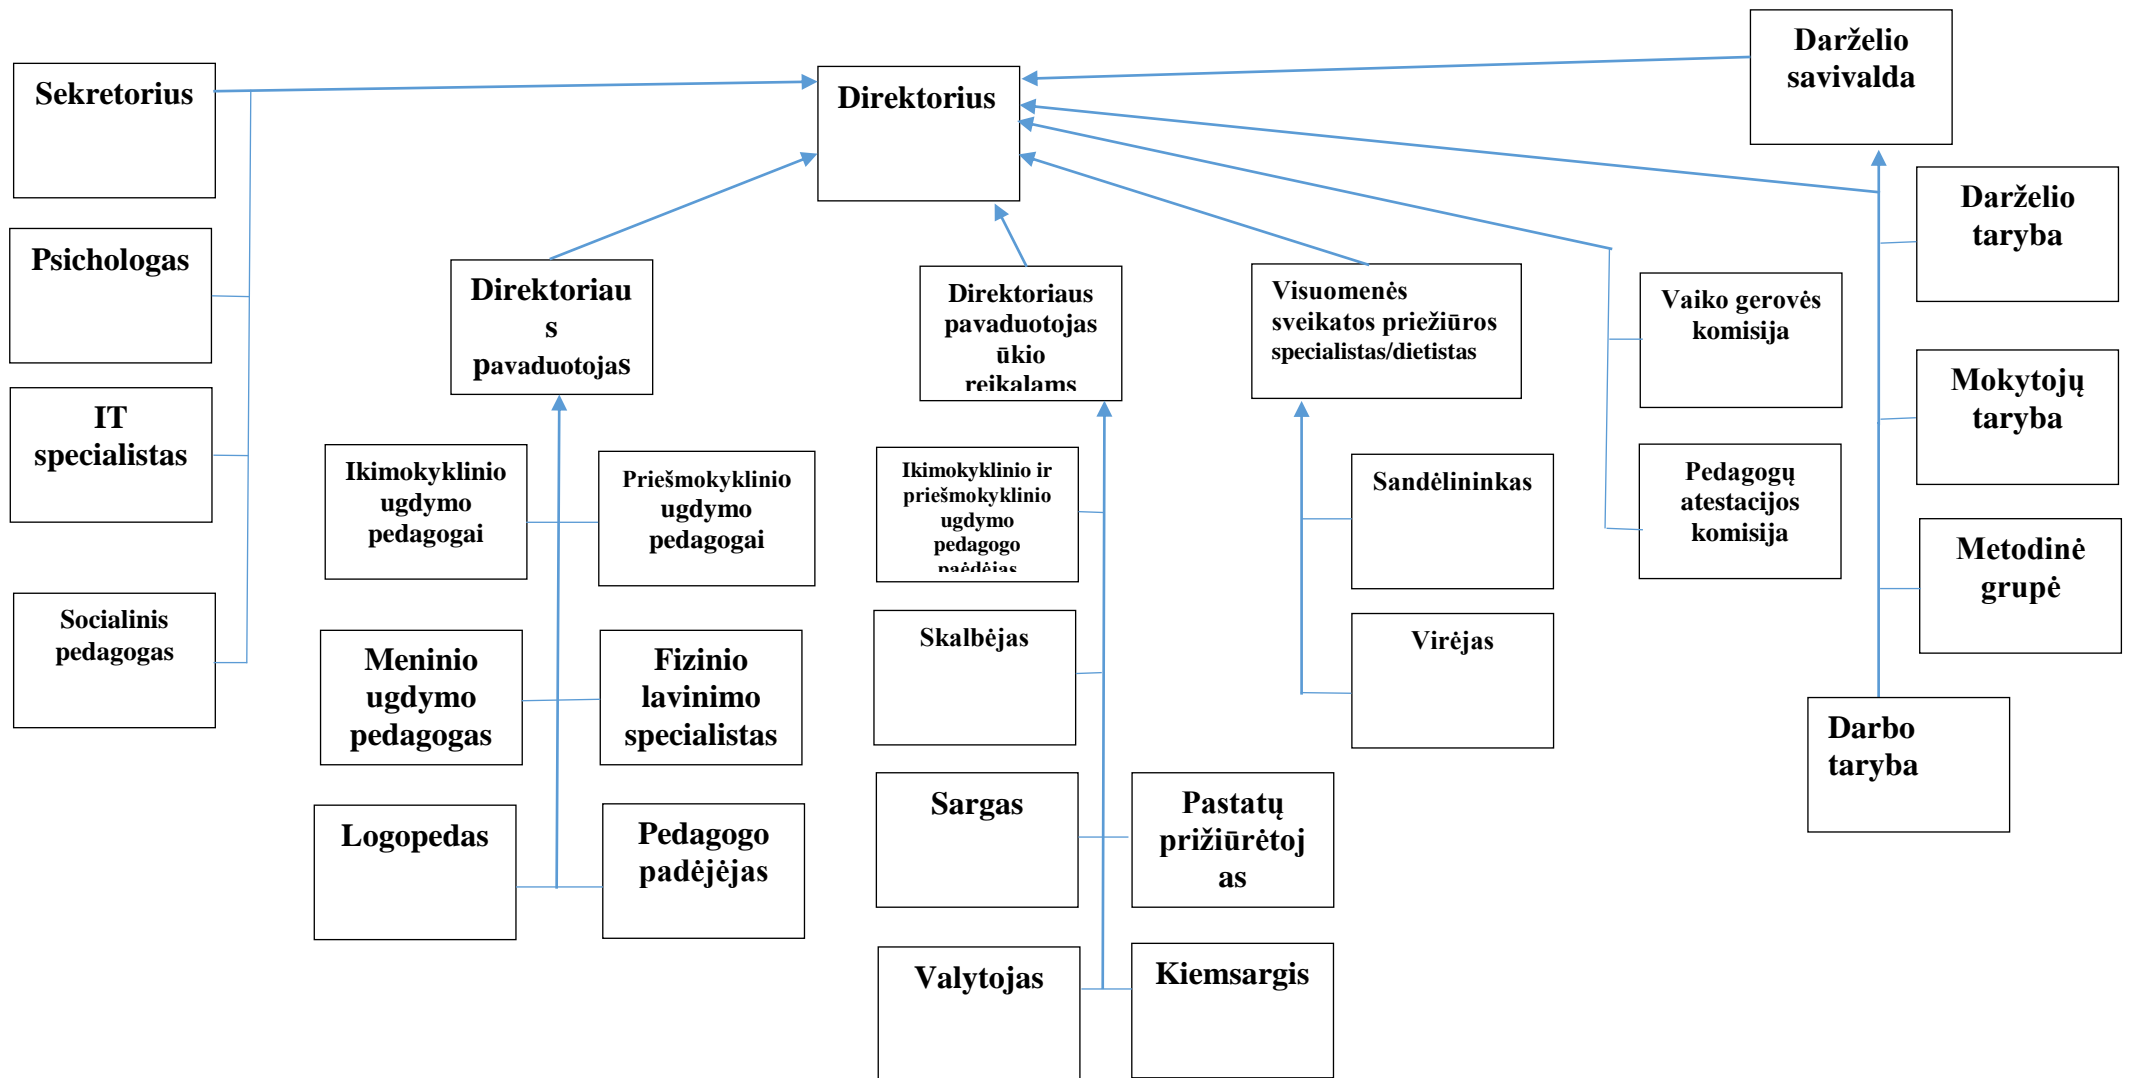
Sekretorius

Direktorius

Darželio savivalda

Psichologas

IT specialistas

Socialinis pedagogas

Direktoriau s pavaduotojas

Direktoriaus pavaduotojas ūkio reikalams

Visuomenės sveikatos priežiūros specialistas/dietistas

Darželio taryba

Vaiko gerovės komisija

Mokytojų taryba

Pedagogų atestacijos komisija

Metodinė grupė

Darbo taryba

Ikimokyklinio ugdymo pedagogai

Priešmokyklinio ugdymo pedagogai

Meninio ugdymo pedagogas

Fizinio lavinimo specialistas

Logopedas

Pedagogo padėjėjas

Ikimokyklinio ir priešmokyklinio ugdymo pedagogo padėjėjas

Skalbėjas

Sargas

Pastatų prižiūrėtoj as

Valytojas

Kiemsargis

Sandėlininkas

Virėjas